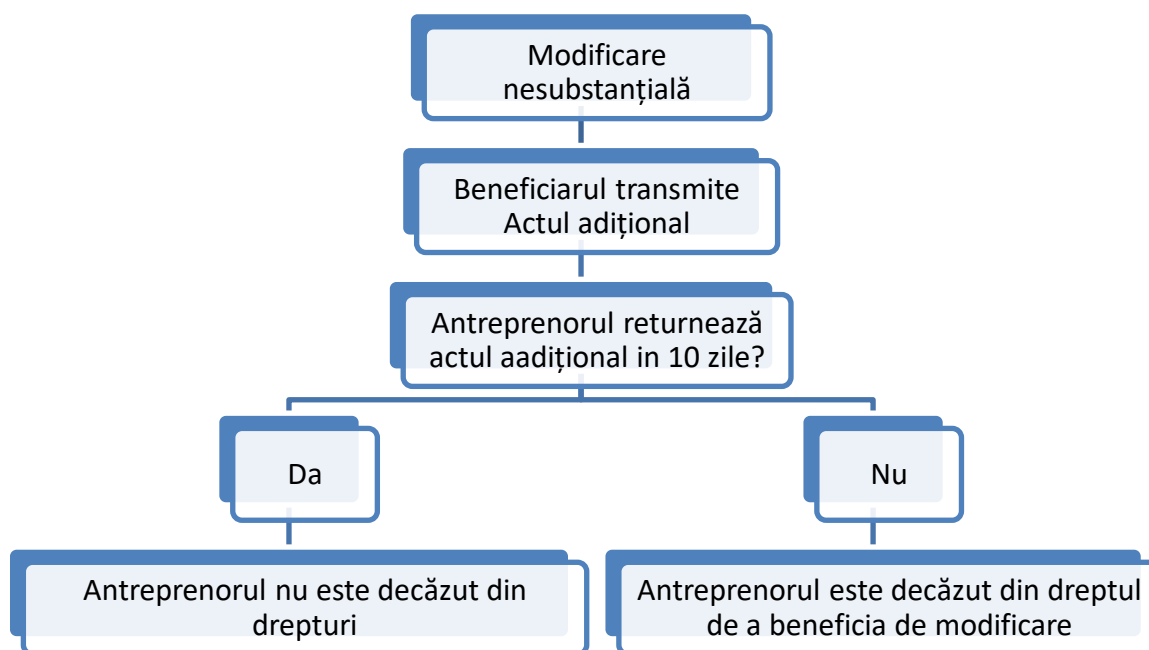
Modificare nesubstanțială

Beneficiarul transmite Actul adițional

Antreprenorul returnează actul aadițional in 10 zile?

Da

Nu

Antreprenorul nu este decăzut din drepturi

Antreprenorul este decăzut din dreptul de a beneficia de modificare